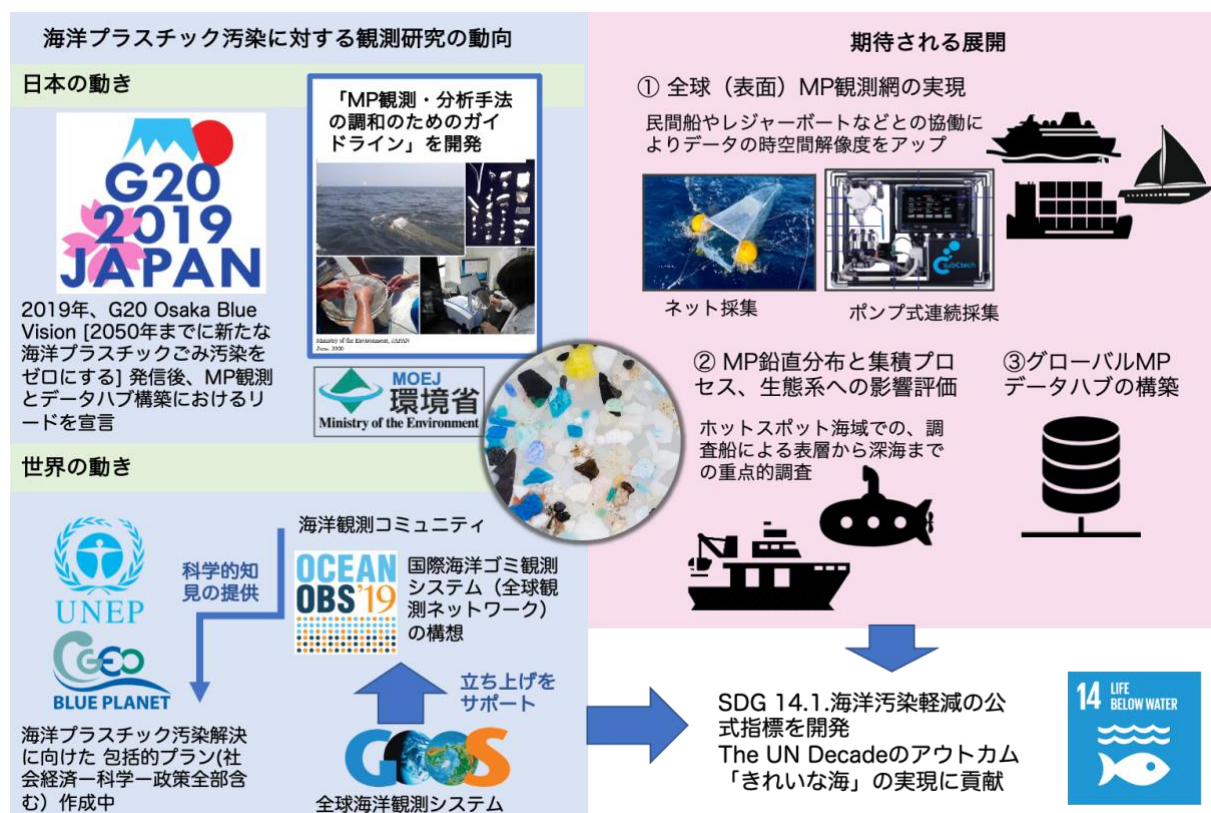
海洋プラスチック汚染に対する観測研究の動向

日本の動き

G20 2019 JAPAN

2019年、G20 Osaka Blue Vision [2050年までに新たな海洋プラスチックごみ汚染をゼロにする] 発信後、MP観測とデータハブ構築におけるリードを宣言

「MP観測・分析手法の調和のためのガイドライン」を開発

Ministry of the Environment, JAPAN
June 2020

MOEJ
環境省
Ministry of the Environment

世界の動き

UNEP

GEO
BLUE PLANET

科学的知見の提供

海洋プラスチック汚染解決に向けた 包括的プラン(社会経済ー科学ー政策全部含む）作成中

海洋観測コミュニティ

OCEAN OBS'19

国際海洋ゴミ観測システム（全球観測ネットワーク）の構想

立ち上げをサポート

GOOS
全球海洋観測システム

期待される展開

① 全球（表面）MP観測網の実現

民間船やレジャーボートなどとの協働によりデータの時空間解像度をアップ

ネット採集

SubCtech

ポンプ式連続採集

② MP鉛直分布と集積プロセス、生態系への影響評価

ホットスポット海域での、調査船による表層から深海までの重点的調査

③グローバルMPデータハブの構築

SDG 14.1.海洋汚染軽減の公式指標を開発
The UN Decadeのアウトカム
「きれいな海」の実現に貢献

14 LIFE BELOW WATER